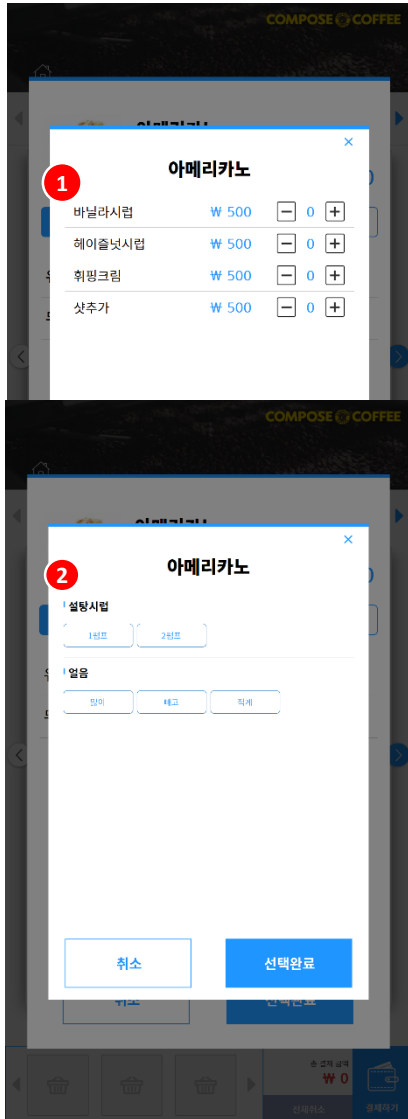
COMPOSE COFFEE

1

아메리카노

×

| | | | |
|---|---|---|---|
| 바닐라시럽 | ₩ 500 | − 0 + |
| 헤이즐넛시럽 | ₩ 500 | − 0 + |
| 휘핑크림 | ₩ 500 | − 0 + |
| 샷추가 | ₩ 500 | − 0 + |

COMPOSE COFFEE

2

아메리카노

×

설탕시럽

1펌프 2펌프

얼음

많이 보통 적게

취소

선택완료

취소

선택완료

총 결제 금액
₩ 0

전체취소

결제하기